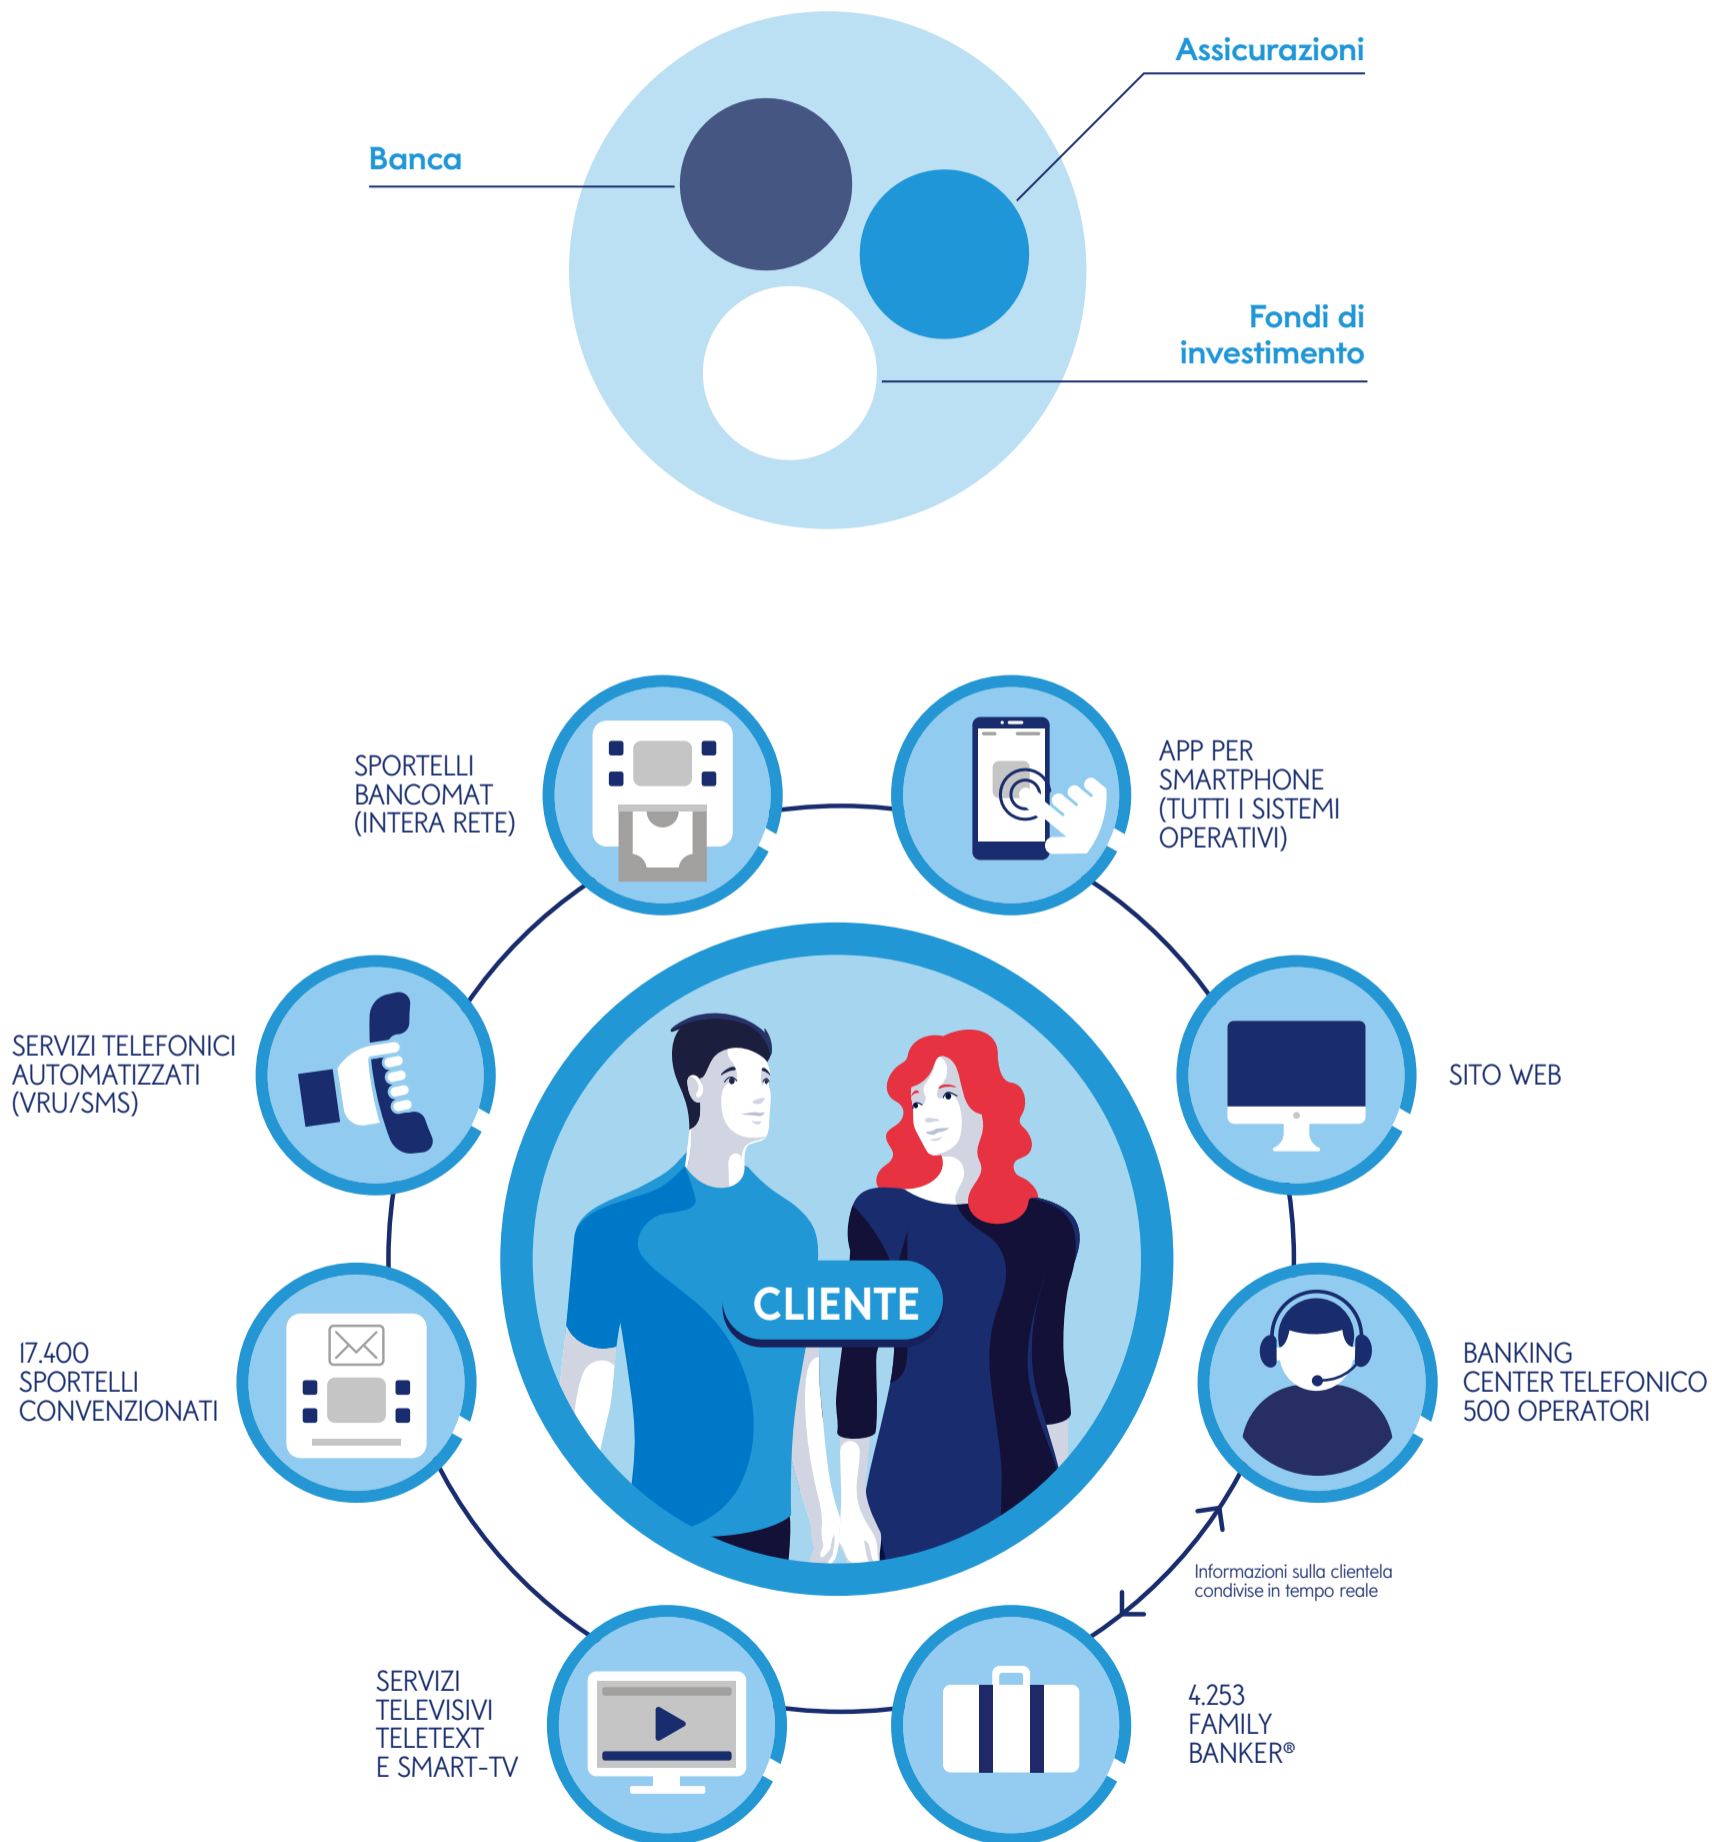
Assicurazioni

Banca

Fondi di investimento

SPORTELLI BANCOMAT (INTERA RETE)

APP PER SMARTPHONE (TUTTI I SISTEMI OPERATIVI)

SERVIZI TELEFONICI AUTOMATIZZATI (VRU/SMS)

SITO WEB

CLIENTE

17.400 SPORTELLI CONVENZIONATI

BANKING CENTER TELEFONICO 500 OPERATORI

Informazioni sulla clientela condivise in tempo reale

SERVIZI TELEVISIVI TELETEXT E SMART-TV

4.253 FAMILY BANKER®